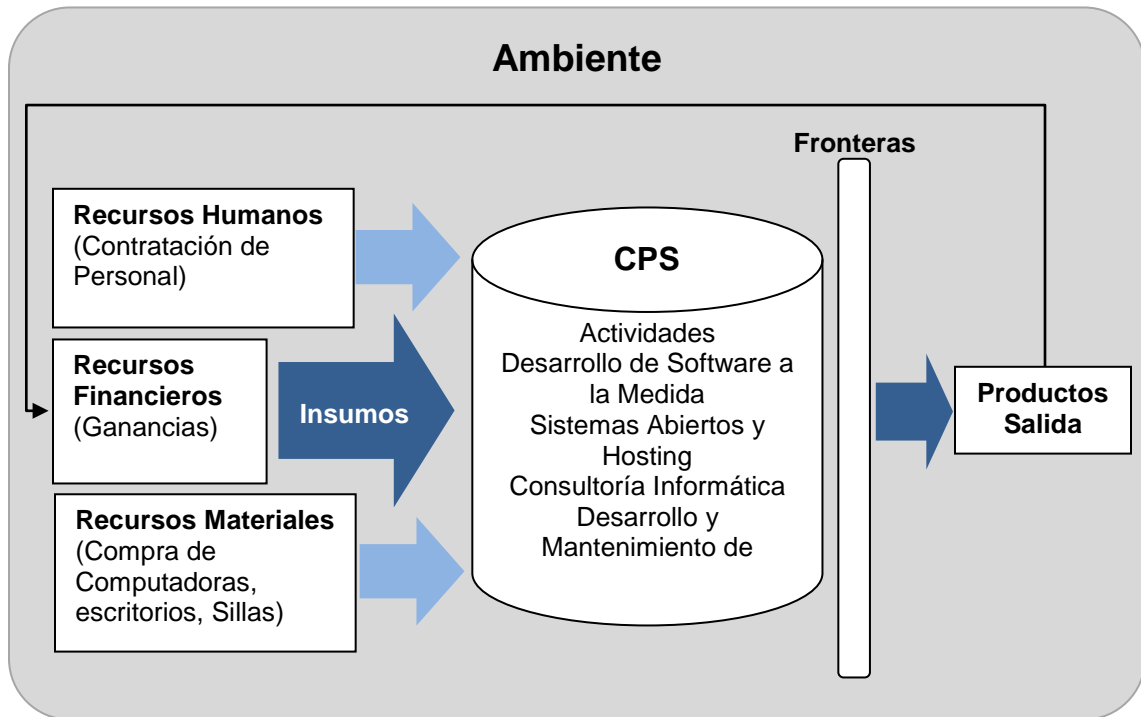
Ambiente

Fronteras

Recursos Humanos (Contratación de Personal)

Recursos Financieros (Ganancias)

Insumos

Recursos Materiales (Compra de Computadoras, escritorios, Sillas)

CPS

Actividades
Desarrollo de Software a la Medida
Sistemas Abiertos y Hosting
Consultoría Informática
Desarrollo y Mantenimiento de

Productos Salida